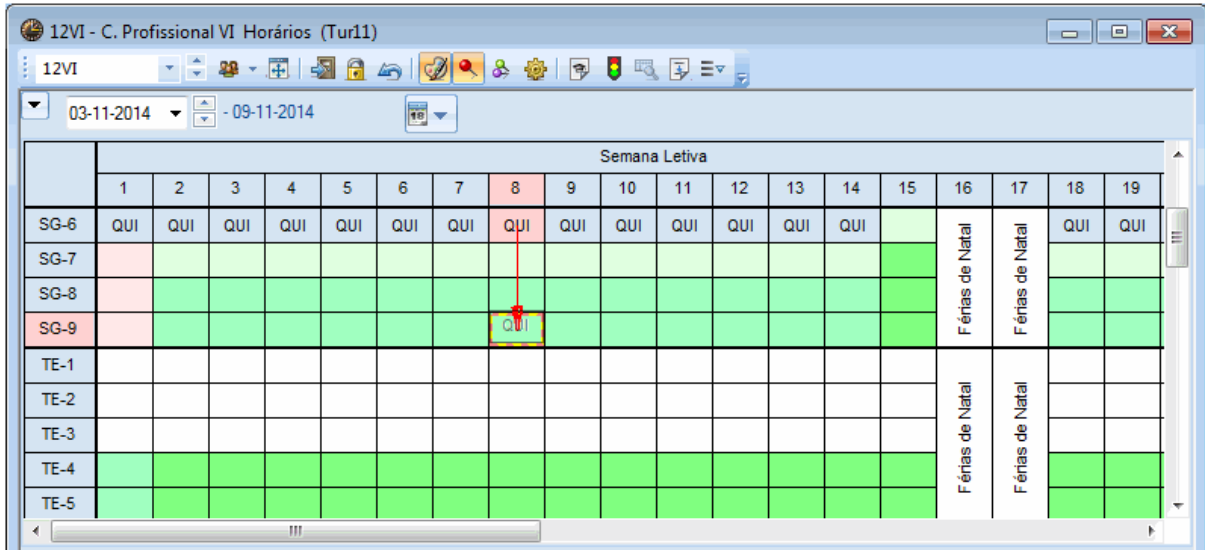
12VI - C. Profissional VI Horários (Tur11)

12VI

03-11-2014 - 09-11-2014

| | Semana Letiva | | | | | | | | | | | | | | | | | | |
|---|---|---|---|---|---|---|---|---|---|---|---|---|---|---|---|---|---|---|---|
| | 1 | 2 | 3 | 4 | 5 | 6 | 7 | 8 | 9 | 10 | 11 | 12 | 13 | 14 | 15 | 16 | 17 | 18 | 19 |
| SG-6 | QUI | QUI | QUI | QUI | QUI | QUI | QUI | QUI | QUI | QUI | QUI | QUI | QUI | QUI | | Férias de Natal | Férias de Natal | QUI | QUI |
| SG-7 | | | | | | | | | | | | | | | | | | | |
| SG-8 | | | | | | | | | | | | | | | | | | | |
| SG-9 | | | | | | | | QUI | | | | | | | | | | | |
| TE-1 | | | | | | | | | | | | | | | | Férias de Natal | Férias de Natal | | |
| TE-2 | | | | | | | | | | | | | | | | | | | |
| TE-3 | | | | | | | | | | | | | | | | | | | |
| TE-4 | | | | | | | | | | | | | | | | | | | |
| TE-5 | | | | | | | | | | | | | | | | | | | |